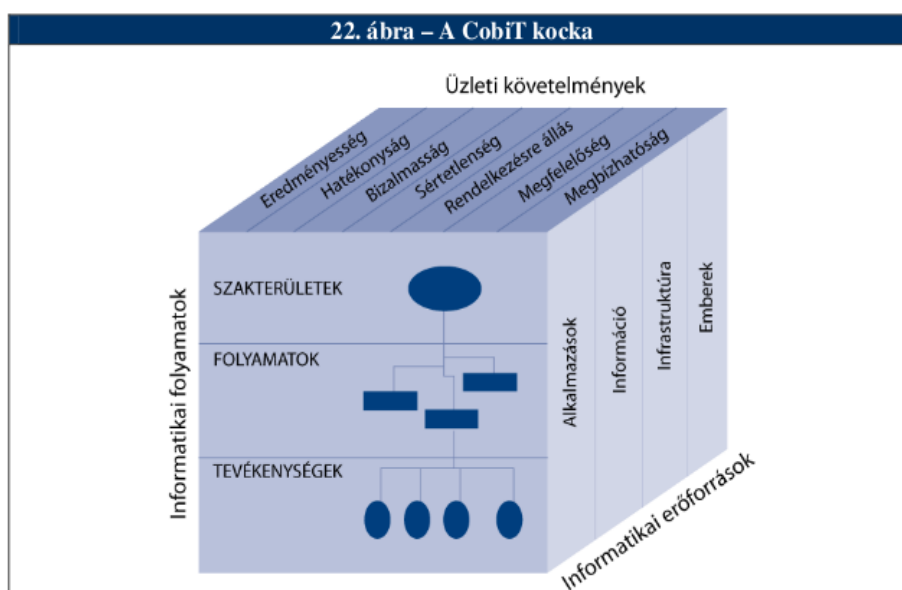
22. ábra – A CobiT kocka

Üzleti követelmények

Eredményesség
Hatékonyság
Bizalmasság
Sértetlenség
Rendelkezésre állás
Megfelelőség
Megbízhatóság

Informatikai folyamatok

SZAKTERÜLETEK

FOLYAMATOK

TEVÉKENYSÉGEK

Alkalmazások
Információ
Infrastruktúra
Emberek

Informatikai erőforrások